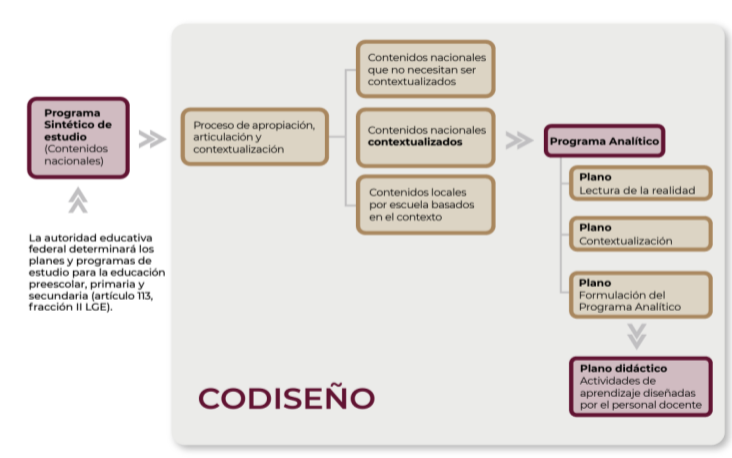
Programa Sintético de estudio
(Contenidos nacionales)

La autoridad educativa federal determinará los planes y programas de estudio para la educación preescolar, primaria y secundaria (artículo 113, fracción II LGE).

Proceso de apropiación, articulación y contextualización

Contenidos nacionales que no necesitan ser contextualizados

Contenidos nacionales contextualizados

Contenidos locales por escuela basados en el contexto

Programa Analítico

Plano
Lectura de la realidad

Plano
Contextualización

Plano
Formulación del Programa Analítico

Plano didáctico
Actividades de aprendizaje diseñadas por el personal docente

CODISEÑO